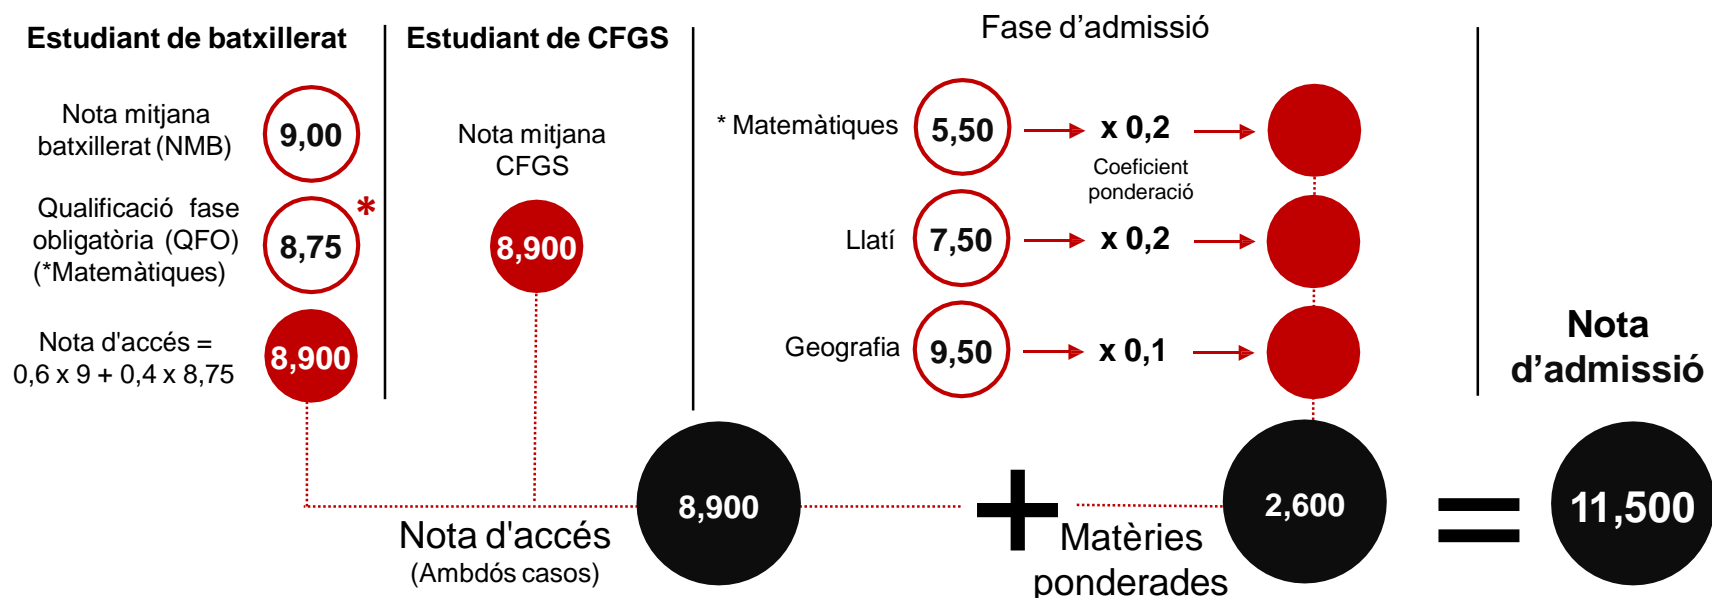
Estudiant de batxillerat

Nota mitjana batxillerat (NMB)

9,00

Qualificació fase obligatòria (QFO) (*Matemàtiques)

8,75

*

Nota d'accés = 0,6 x 9 + 0,4 x 8,75

8,900

Estudiant de CFGS

Nota mitjana CFGS

8,900

Fase d'admissió

* Matemàtiques 5,50 x 0,2

Coeficient ponderació

Llatí 7,50 x 0,2

Geografia 9,50 x 0,1

Nota d'admissió

8,900

Nota d'accés
(Ambdós casos)

+

2,600

Matèries ponderades

=

11,500